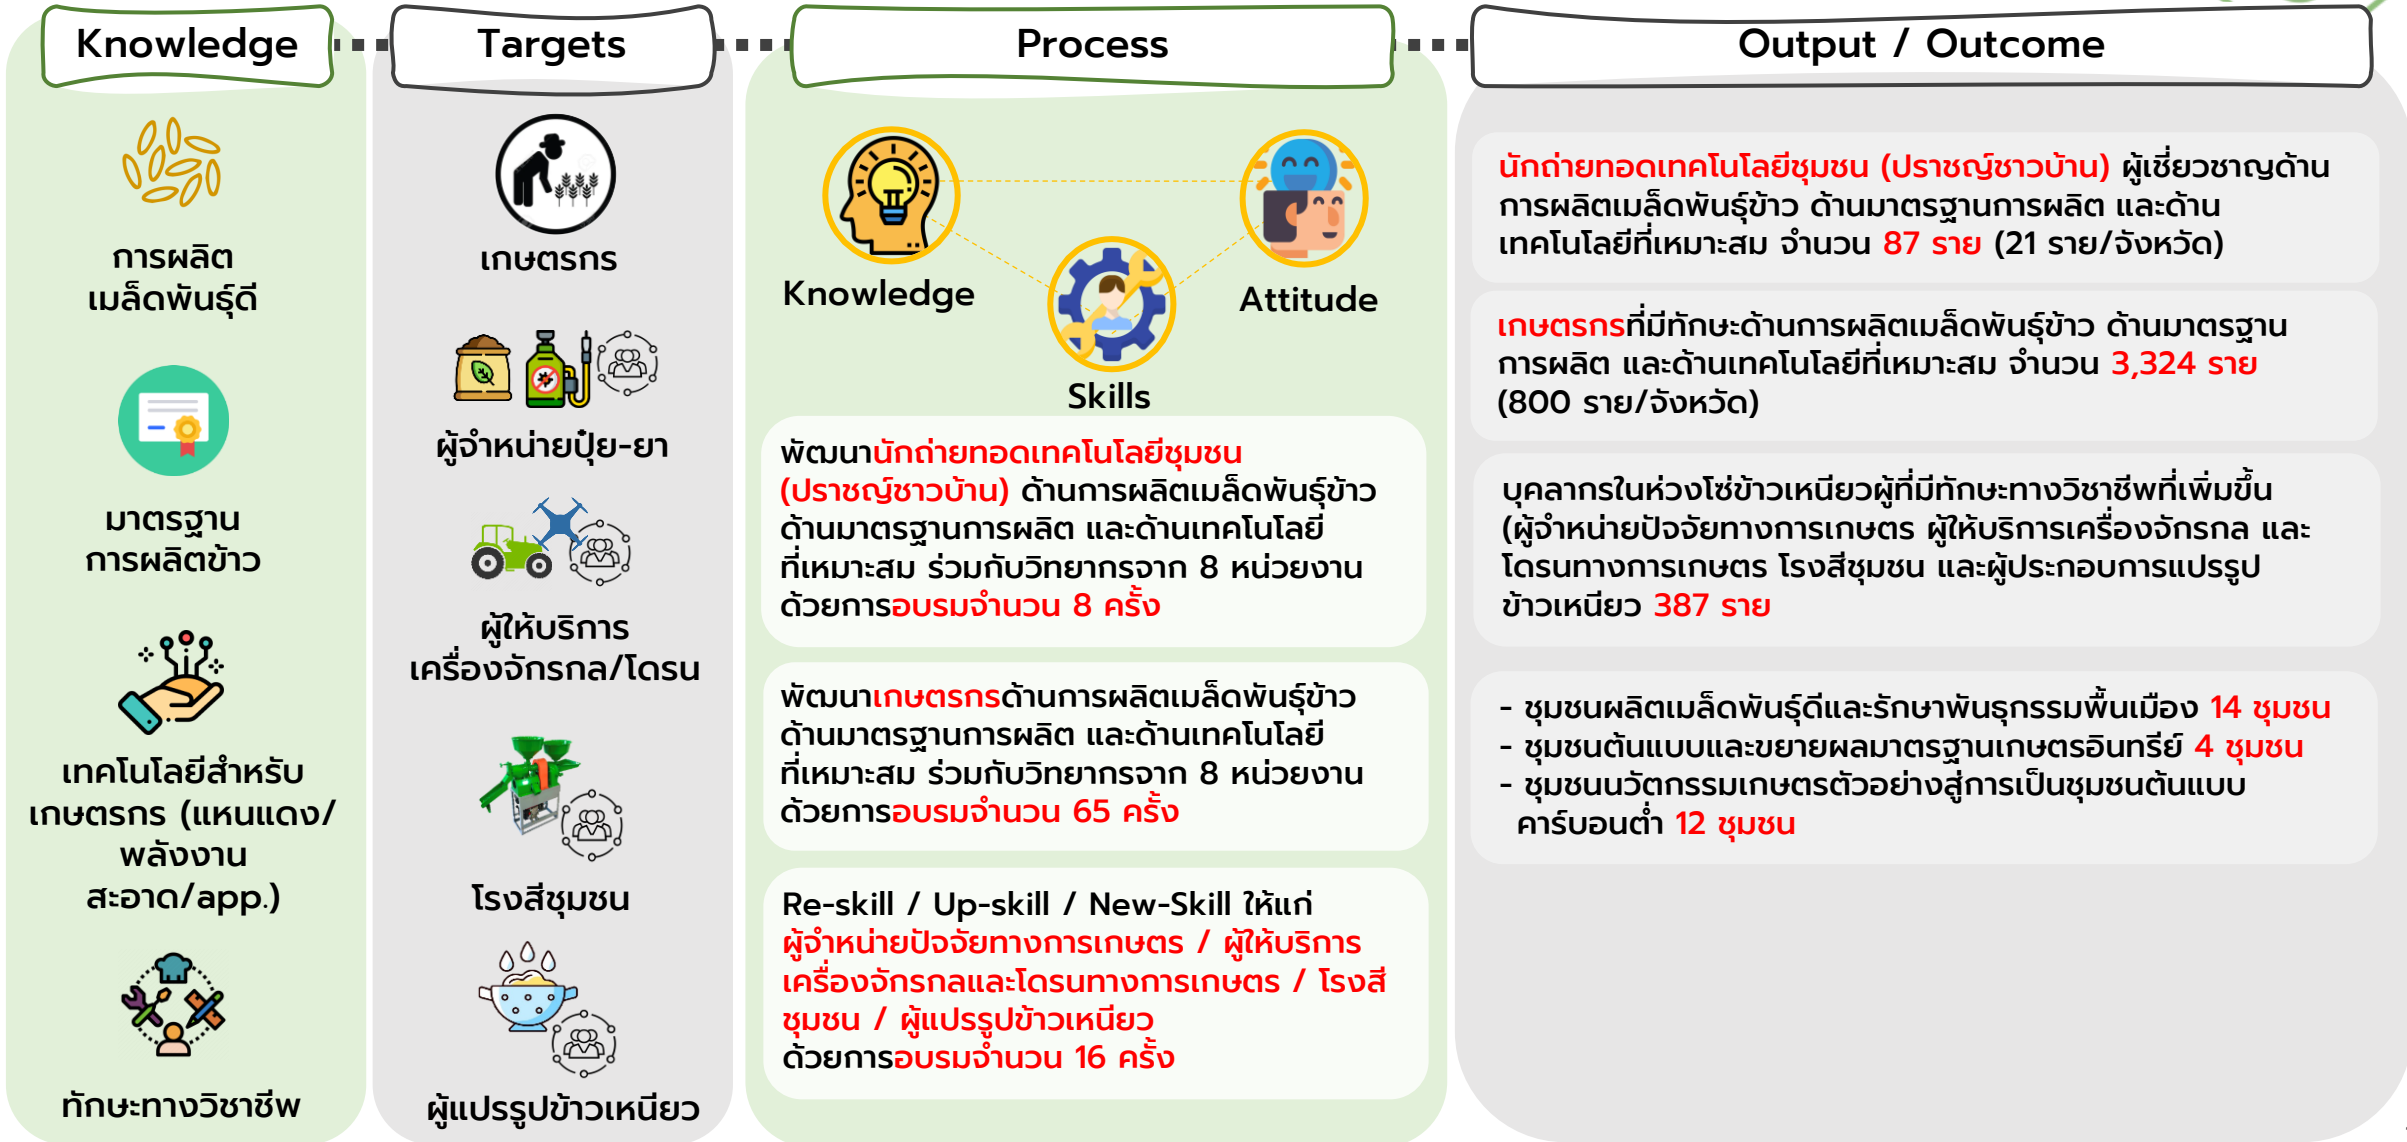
Knowledge

การผลิตเมล็ดพันธุ์ดี

มาตรฐานการผลิตข้าว

เทคโนโลยีสำหรับเกษตรกร (แหนแดง/พลังงานสะอาด/app.)

ทักษะทางวิชาชีพ

Targets

เกษตรกร

ผู้จำหน่ายปุ๋ย-ยา

ผู้ให้บริการเครื่องจักรกล/โดรน

โรงสีชุมชน

ผู้แปรรูปข้าวเหนียว

Process

Knowledge

Attitude

Skills

พัฒนานักถ่ายทอดเทคโนโลยีชุมชน (ปราชญ์ชาวบ้าน) ด้านการผลิตเมล็ดพันธุ์ข้าว ด้านมาตรฐานการผลิต และด้านเทคโนโลยีที่เหมาะสม ร่วมกับวิทยากรจาก 8 หน่วยงาน ด้วยการอบรมจำนวน 8 ครั้ง

พัฒนาเกษตรกรด้านการผลิตเมล็ดพันธุ์ข้าว ด้านมาตรฐานการผลิต และด้านเทคโนโลยีที่เหมาะสม ร่วมกับวิทยากรจาก 8 หน่วยงาน ด้วยการอบรมจำนวน 65 ครั้ง

Re-skill / Up-skill / New-Skill ให้แก่ ผู้จำหน่ายปัจจัยทางการเกษตร / ผู้ให้บริการเครื่องจักรกลและโดรนทางการเกษตร / โรงสีชุมชน / ผู้แปรรูปข้าวเหนียว ด้วยการอบรมจำนวน 16 ครั้ง

Output / Outcome

นักถ่ายทอดเทคโนโลยีชุมชน (ปราชญ์ชาวบ้าน) ผู้เชี่ยวชาญด้านการผลิตเมล็ดพันธุ์ข้าว ด้านมาตรฐานการผลิต และด้านเทคโนโลยีที่เหมาะสม จำนวน 87 ราย (21 ราย/จังหวัด)

เกษตรกรที่มีทักษะด้านการผลิตเมล็ดพันธุ์ข้าว ด้านมาตรฐานการผลิต และด้านเทคโนโลยีที่เหมาะสม จำนวน 3,324 ราย (800 ราย/จังหวัด)

บุคลากรในห่วงโซ่ข้าวเหนียวผู้ที่มีทักษะทางวิชาชีพที่เพิ่มขึ้น (ผู้จำหน่ายปัจจัยทางการเกษตร ผู้ให้บริการเครื่องจักรกล และโดรนทางการเกษตร โรงสีชุมชน และผู้ประกอบการแปรรูปข้าวเหนียว 387 ราย

- ชุมชนผลิตเมล็ดพันธุ์ดีและรักษาพันธุกรรมพื้นเมือง 14 ชุมชน
- ชุมชนต้นแบบและขยายผลมาตรฐานเกษตรอินทรีย์ 4 ชุมชน
- ชุมชนนวัตกรรมเกษตรตัวอย่างสู่การเป็นชุมชนต้นแบบคาร์บอนต่ำ 12 ชุมชน